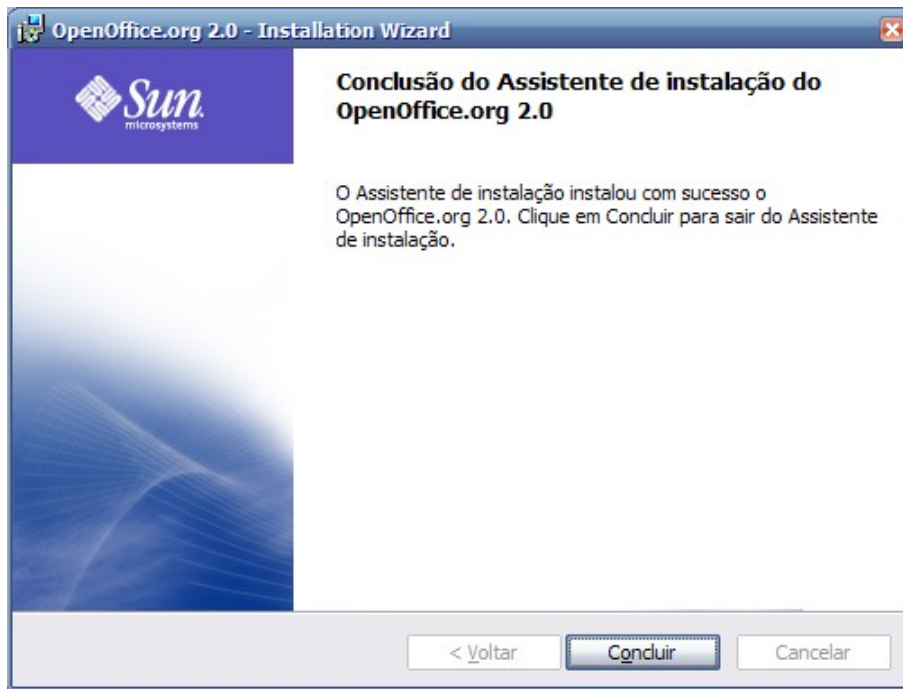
OpenOffice.org 2.0 - Installation Wizard

Sun microsystems

Conclusão do Assistente de instalação do OpenOffice.org 2.0

O Assistente de instalação instalou com sucesso o OpenOffice.org 2.0. Clique em Concluir para sair do Assistente de instalação.

< Voltar

Concluir

Cancelar